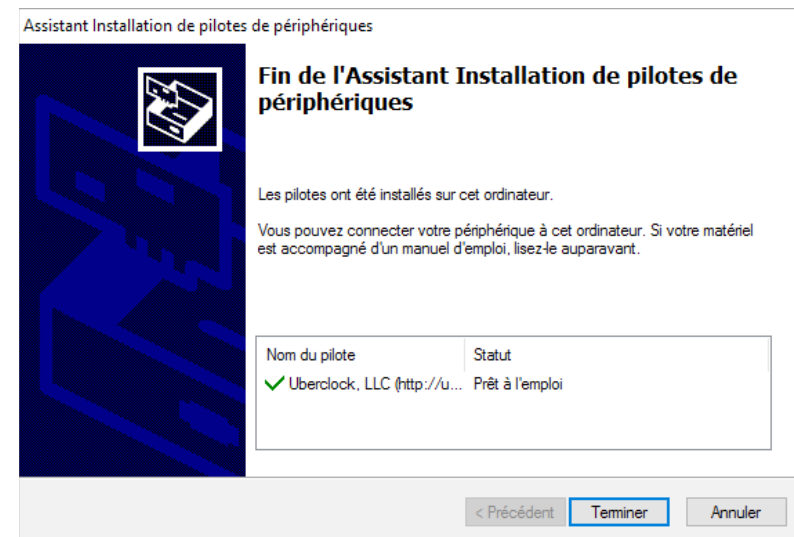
Assistant Installation de pilotes de périphériques

Fin de l'Assistant Installation de pilotes de périphériques

Les pilotes ont été installés sur cet ordinateur.

Vous pouvez connecter votre périphérique à cet ordinateur. Si votre matériel est accompagné d'un manuel d'emploi, lisez-le auparavant.

| Nom du pilote | Statut |
|---|---|
| Uberclock, LLC (http://u... | Prêt à l'emploi |

< Précédent Terminer Annuler